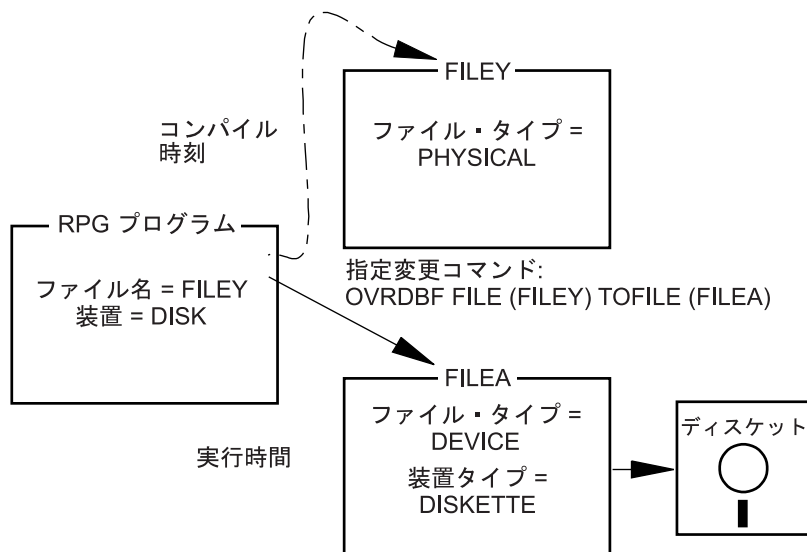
FILEY

ファイル・タイプ = PHYSICAL

コンパイル時刻

RPG プログラム

ファイル名 = FILEY
装置 = DISK

指定変更コマンド:
OVRDBF FILE (FILEY) TOFILE (FILEA)

FILEA

ファイル・タイプ = DEVICE
装置タイプ = DISKETTE

実行時間

ディスケット